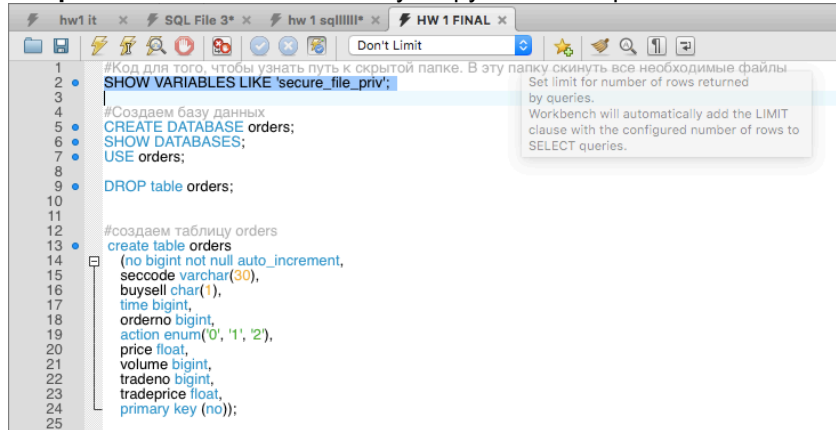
hw1 it × SQL File 3* × hw 1 sqllllll* × HW 1 FINAL ×

Don't Limit

1 #Код для того, чтобы узнать путь к скрытой папке. В эту папку скинуть все необходимые файлы
2 SHOW VARIABLES LIKE 'secure_file_priv';
3
4 #Создаем базу данных
5 CREATE DATABASE orders;
6 SHOW DATABASES;
7 USE orders;
8
9 DROP table orders;
10
11
12 #создаем таблицу orders
13 create table orders
14 (no bigint not null auto_increment,
15 seccode varchar(30),
16 buysell char(1),
17 time bigint,
18 orderno bigint,
19 action enum('0', '1', '2'),
20 price float,
21 volume bigint,
22 tradeno bigint,
23 tradeprice float,
24 primary key (no));
25

Set limit for number of rows returned by queries.
Workbench will automatically add the LIMIT clause with the configured number of rows to SELECT queries.